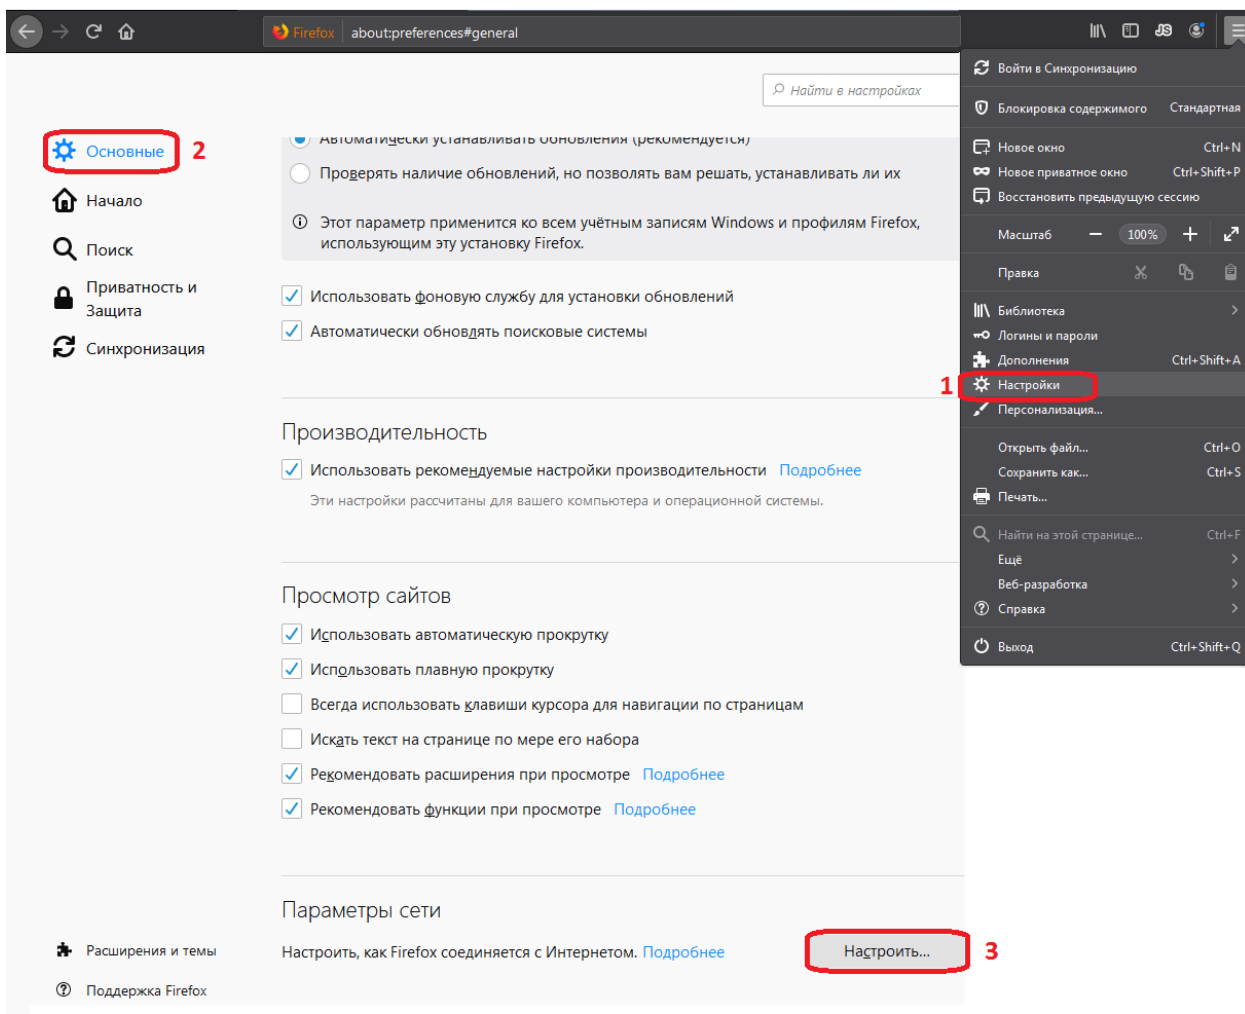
Firefox about:preferences#general

Найти в настройках

Основные 2
Начало
Поиск
Приватность и Защита
Синхронизация

Автоматически устанавливать обновления (рекомендуется)
Проверять наличие обновлений, но позволять вам решать, устанавливать ли их
Этот параметр применится ко всем учётным записям Windows и профилям Firefox, использующим эту установку Firefox.

Использовать фоновую службу для установки обновлений
Автоматически обновлять поисковые системы

Производительность
Использовать рекомендуемые настройки производительности Подробнее
Эти настройки рассчитаны для вашего компьютера и операционной системы.

Просмотр сайтов
Использовать автоматическую прокрутку
Использовать плавную прокрутку
Всегда использовать клавиши курсора для навигации по страницам
Искать текст на странице по мере его набора
Рекомендовать расширения при просмотре Подробнее
Рекомендовать функции при просмотре Подробнее

Параметры сети
Настроить, как Firefox соединяется с Интернетом. Подробнее
Настроить... 3

Расширения и темы
Поддержка Firefox

Войти в Синхронизацию
Блокировка содержимого Стандартная
Новое окно Ctrl+N
Новое приватное окно Ctrl+Shift+P
Восстановить предыдущую сессию
Масштаб — 100% +
Правка
Библиотека
Логины и пароли
Дополнения Ctrl+Shift+A
1 Настройки
Персонализация...
Открыть файл... Ctrl+O
Сохранить как... Ctrl+S
Печать...
Найти на этой странице... Ctrl+F
Ещё
Веб-разработка
Справка
Выход Ctrl+Shift+Q